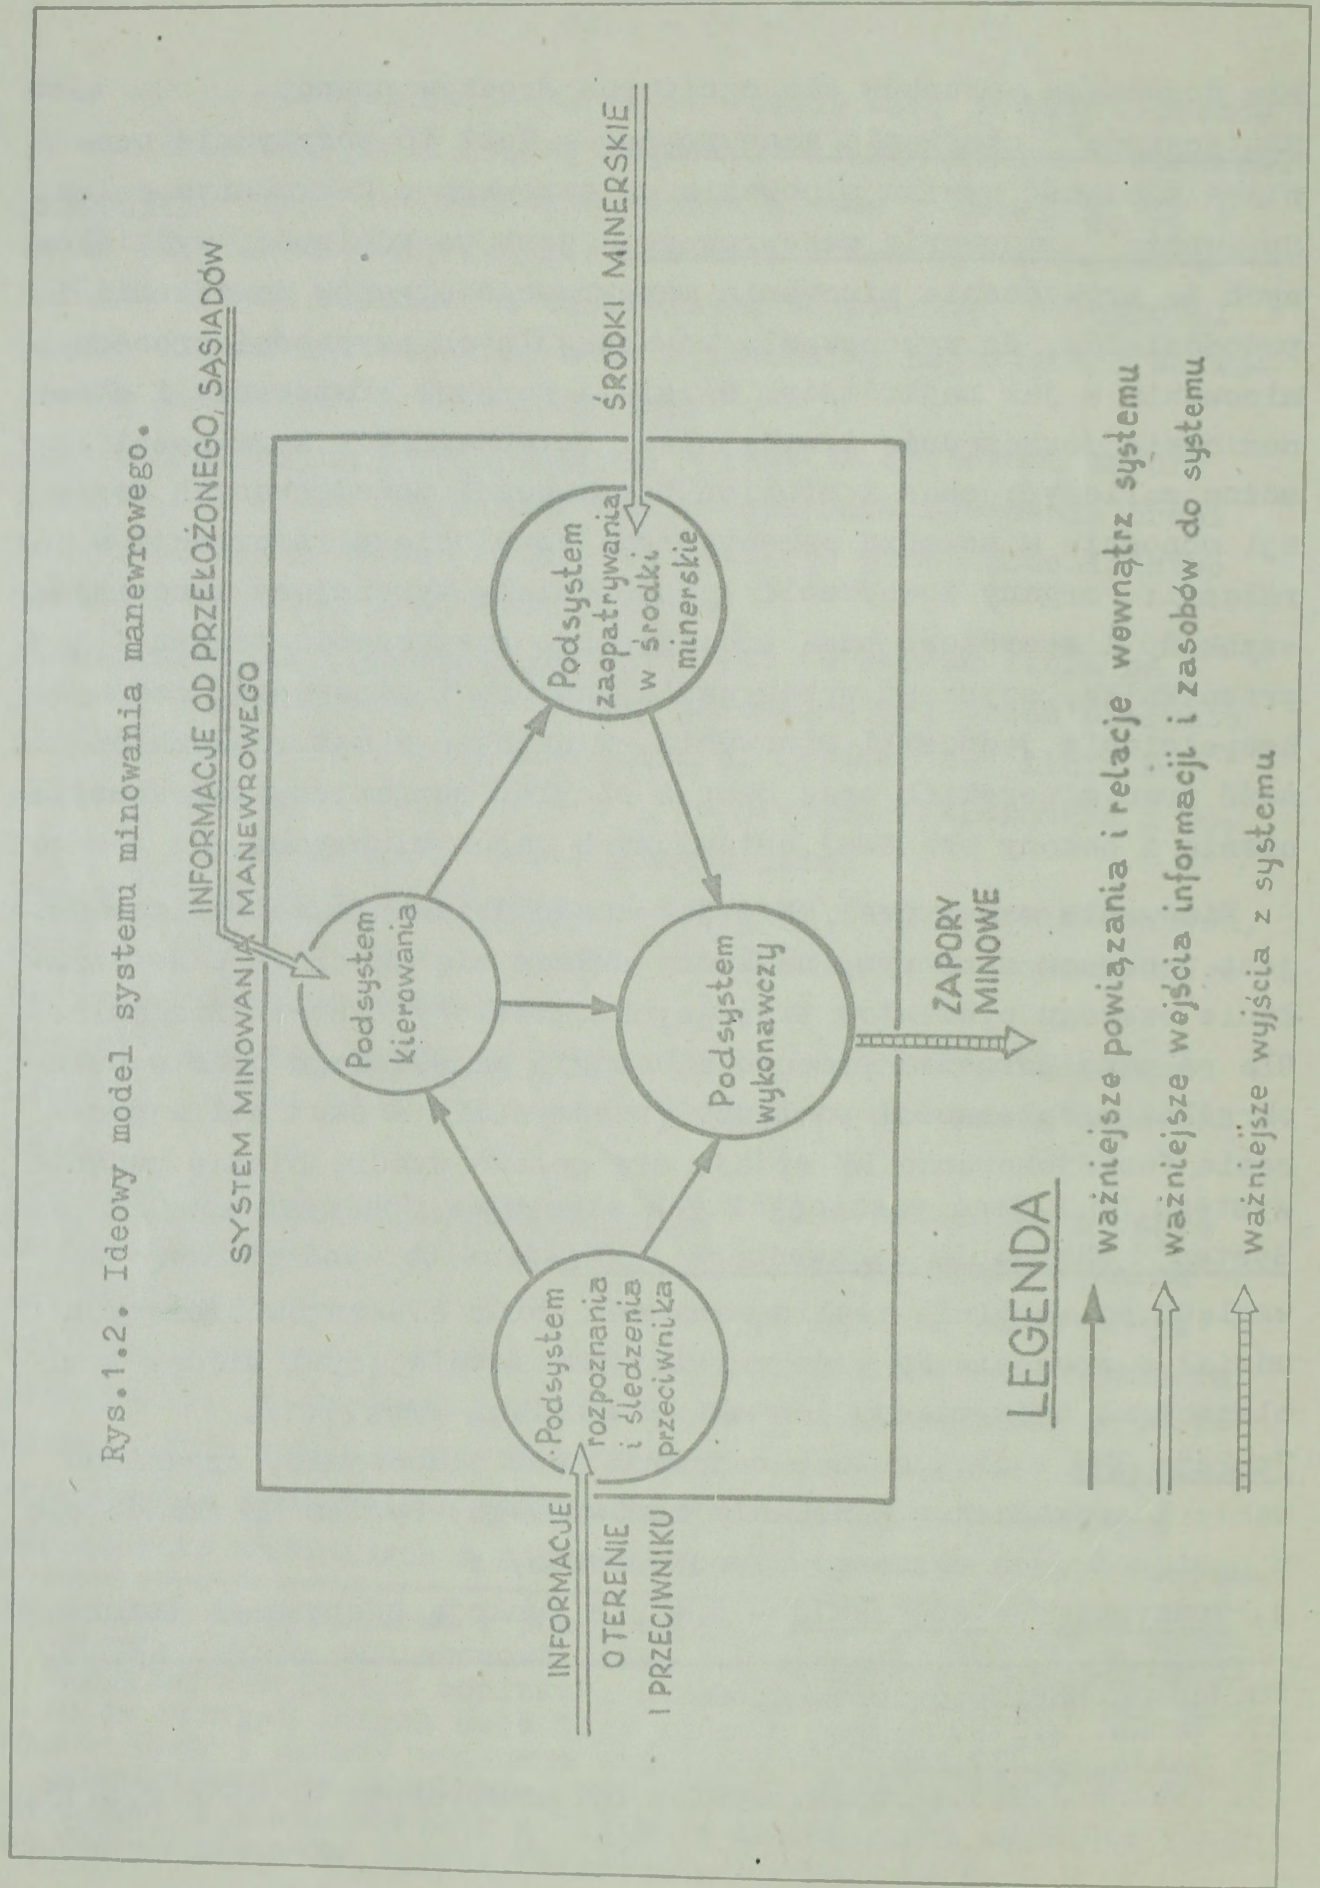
Rys.1.2. Ideowy model systemu minowania manewrowego.

INFORMACJE OD PRZEŁOŻONEGO, SĄSIADÓW

ŚRODKI MINERSKIE

SYSTEM MINOWANIA MANEWROWEGO

Podsystem kierowania

Podsystem zaopatrywania w środki minerskie

Podsystem rozpoznania i śledzenia przeciwnika

Podsystem wykonawczy

ZAPORY MINOWE

INFORMACJE O TERENIE I PRZECIWNIKU

LEGENDA

ważniejsze powiązania i relacje wewnątrz systemu

ważniejsze wejścia informacji i zasobów do systemu

ważniejsze wyjścia z systemu